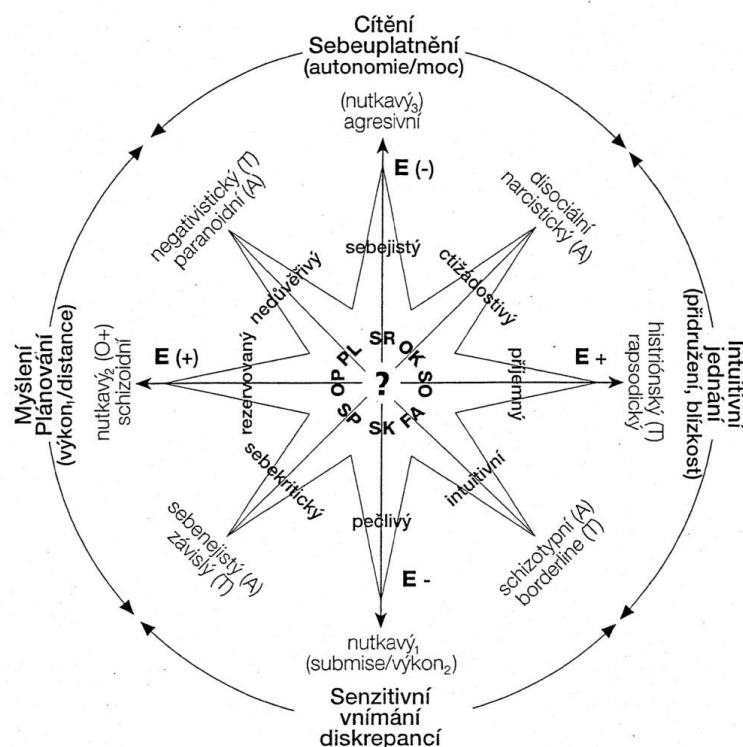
Cítění
Sebeuplatnění
(autonomie/moc)

(nutkavý$_3$)
agresivní

E (-)

negativistický (T)
paranoidní (A)

disociální
narcistický (A)

sebejistý

nedůvěřivý

ctižádostivý

Myšlení
Plánování
(výkon$_1$/distance)

E (+)

nutkavý$_2$ (O+)
schizoidní

rezervovaný

SR
PL
OK
OP
?
SO
SP
SK
FA

příjemný

E +

histriónský (T)
rapsodický

Intuitivní
jednání
(přidružení, blízkost)

sebekritický

intuitivní

sebenejistý (A)
závislý (T)

pečlivý

schizotypní (A)
borderline (T)

E -

nutkavý$_1$
(submise/výkon$_2$)

Senzitivní
vnímání
diskrepancí